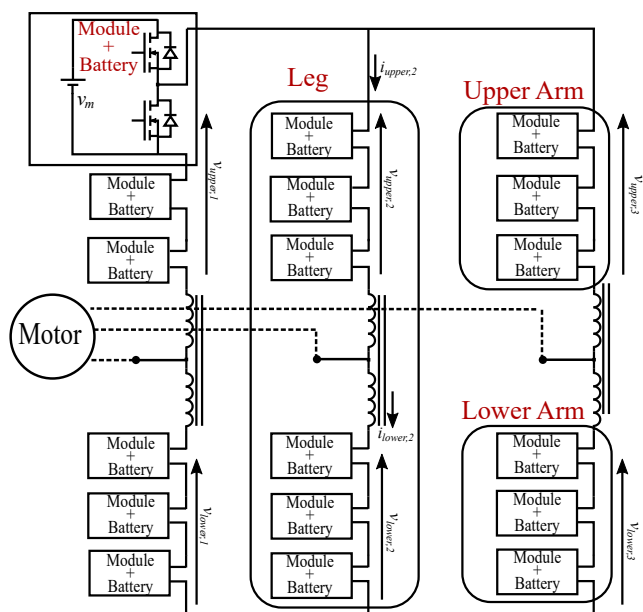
Module
+
Battery

$v_m$

Module
+
Battery

Module
+
Battery

$v_{upper,1}$

Motor

Module
+
Battery

Module
+
Battery

Module
+
Battery

$v_{lower,1}$

Leg

$i_{upper,2}$

Module
+
Battery

Module
+
Battery

Module
+
Battery

$v_{upper,2}$

$i_{lower,2}$

Module
+
Battery

Module
+
Battery

Module
+
Battery

$v_{lower,2}$

Upper Arm

Module
+
Battery

Module
+
Battery

Module
+
Battery

$v_{upper,3}$

Lower Arm

Module
+
Battery

Module
+
Battery

Module
+
Battery

$v_{lower,3}$